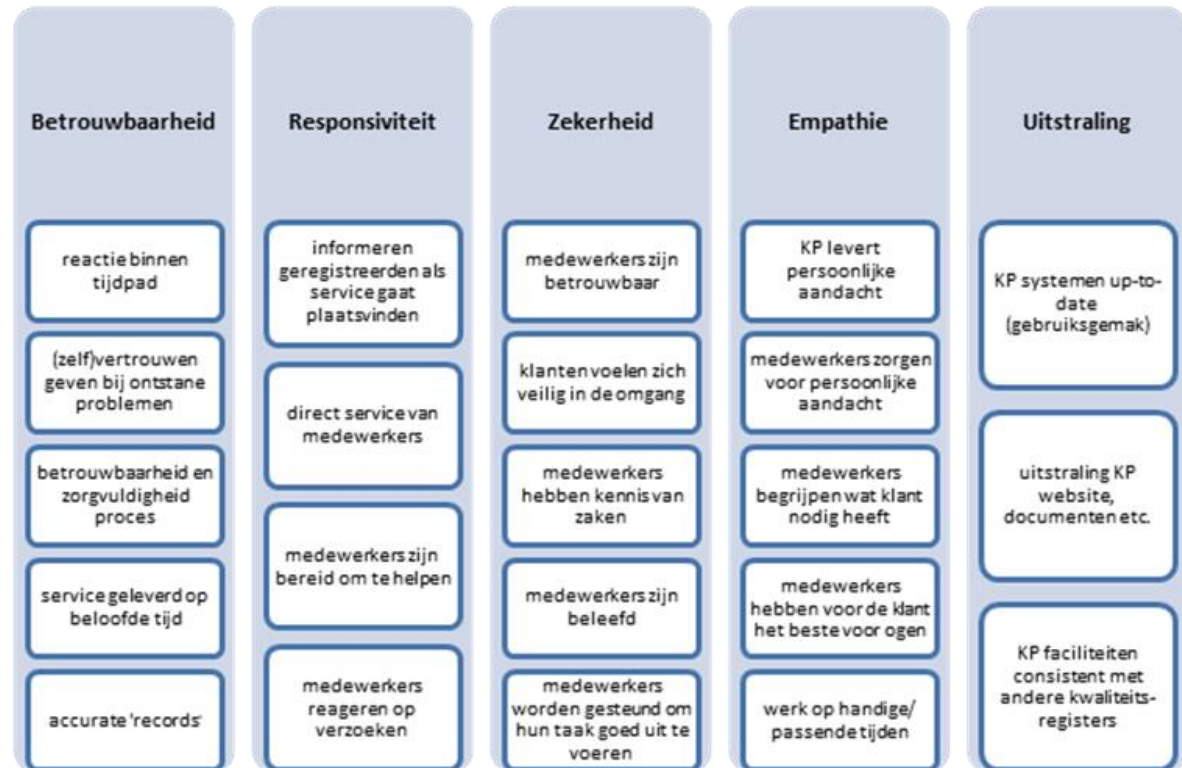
Betrouwbaarheid

reactie binnen tijdpad

(zelf)vertrouwen geven bij ontstane problemen

betrouwbaarheid en zorgvuldigheid proces

service geleverd op beloofde tijd

accurate 'records'

Responsiviteit

informeren geregistreerden als service gaat plaatsvinden

direct service van medewerkers

medewerkers zijn bereid om te helpen

medewerkers reageren op verzoeken

Zekerheid

medewerkers zijn betrouwbaar

klanten voelen zich veilig in de omgang

medewerkers hebben kennis van zaken

medewerkers zijn beleefd

medewerkers worden gesteund om hun taak goed uit te voeren

Empathie

KP levert persoonlijke aandacht

medewerkers zorgen voor persoonlijke aandacht

medewerkers begrijpen wat klant nodig heeft

medewerkers hebben voor de klant het beste voor ogen

werk op handige/ passende tijden

Uitstraling

KP systemen up-to-date (gebruiksgemak)

uitstraling KP website, documenten etc.

KP faciliteiten consistent met andere kwaliteits-registers